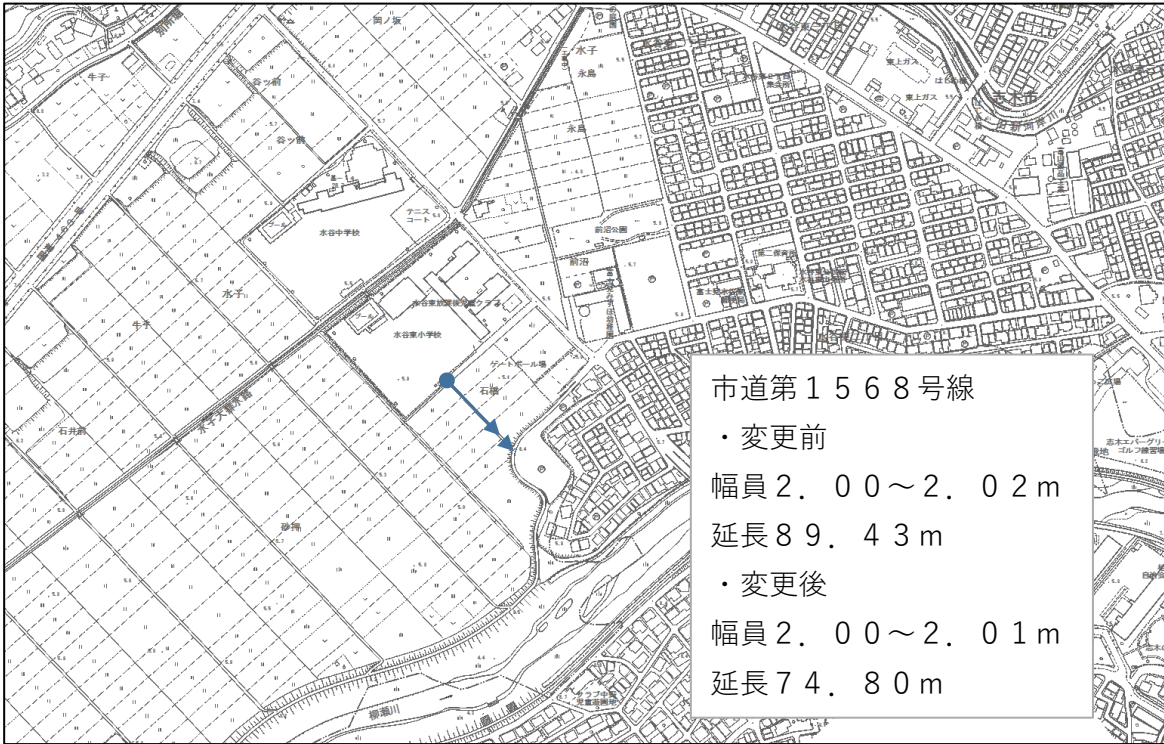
市道第１５６８号線
・変更前
幅員２．００～２．０２ｍ
延長８９．４３ｍ
・変更後
幅員２．００～２．０１ｍ
延長７４．８０ｍ

牛子
谷ッ前
谷ッ前
水谷中学校
テニスコート
プール
水子
牛子
水谷東小学校
プール
ゲートボール場
石橋
石井前
砂場
柳瀬川
水子
永島
永島
前沼公園
前沼
東上ガス
東上ガス
志木市
新河岸川
志木エバーグリーンゴルフ練習場